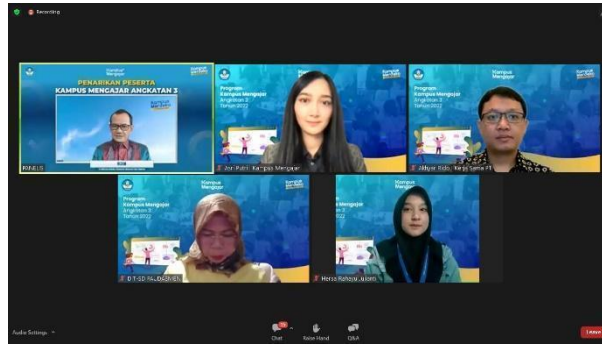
Recording

PENARIKAN PESERTA
KAMPUS MENGAJAR ANGKATAN 3

Kampus Mengajar

RINELIS

Kampus Mengajar
Program Kampus Mengajar Angkatan 3 Tahun 2022

Jor. Putri Kampus Mengajar

Kampus Mengajar
Program Kampus Mengajar Angkatan 3 Tahun 2022

Alifyar Rido Kerja Sama FT

Kampus Mengajar
Program Kampus Mengajar Angkatan 3 Tahun 2022

D-T-SD PA. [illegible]

Kampus Mengajar
Program Kampus Mengajar Angkatan 3 Tahun 2022

Herta Rahayu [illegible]

Audio Settings

Chat

Raise Hand

Q&A

Leave